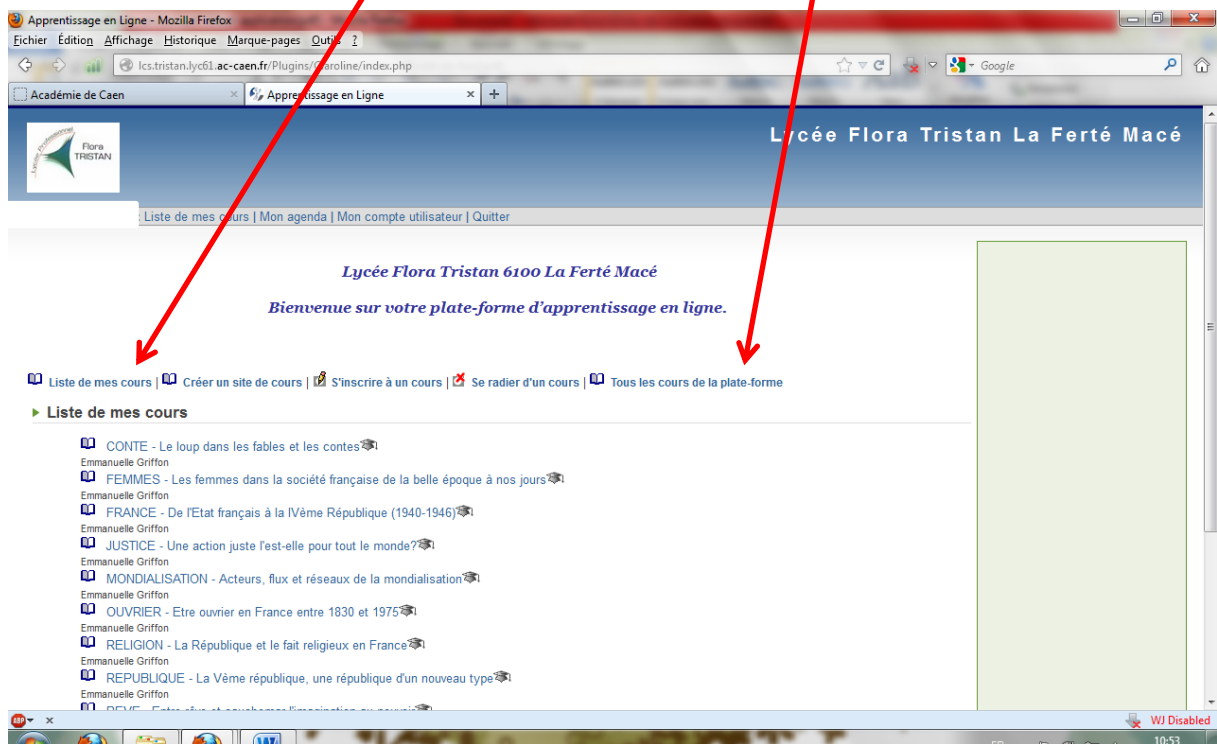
Apprentissage en Ligne - Mozilla Firefox

Fichier Édition Affichage Historique Marque-pages Outils ?

lcs.tristan.lyc61.ac-caen.fr/Plugins/Caroline/index.php

Google

Académie de Caen

Apprentissage en Ligne

Flora TRISTAN

Lycée Flora Tristan La Ferté Macé

Liste de mes cours | Mon agenda | Mon compte utilisateur | Quitter

Lycée Flora Tristan 6100 La Ferté Macé

Bienvenue sur votre plate-forme d'apprentissage en ligne.

Liste de mes cours | Créer un site de cours | S'inscrire à un cours | Se radier d'un cours | Tous les cours de la plate-forme

Liste de mes cours

CONTE - Le loup dans les fables et les contes
Emmanuelle Griffon

FEMMES - Les femmes dans la société française de la belle époque à nos jours
Emmanuelle Griffon

FRANCE - De l'Etat français à la IVème République (1940-1946)
Emmanuelle Griffon

JUSTICE - Une action juste l'est-elle pour tout le monde?
Emmanuelle Griffon

MONDIALISATION - Acteurs, flux et réseaux de la mondialisation
Emmanuelle Griffon

OUVRIER - Etre ouvrier en France entre 1830 et 1975
Emmanuelle Griffon

RELIGION - La République et le fait religieux en France
Emmanuelle Griffon

REPUBLIQUE - La Vème république, une république d'un nouveau type
Emmanuelle Griffon

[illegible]

WJ Disabled

10:53